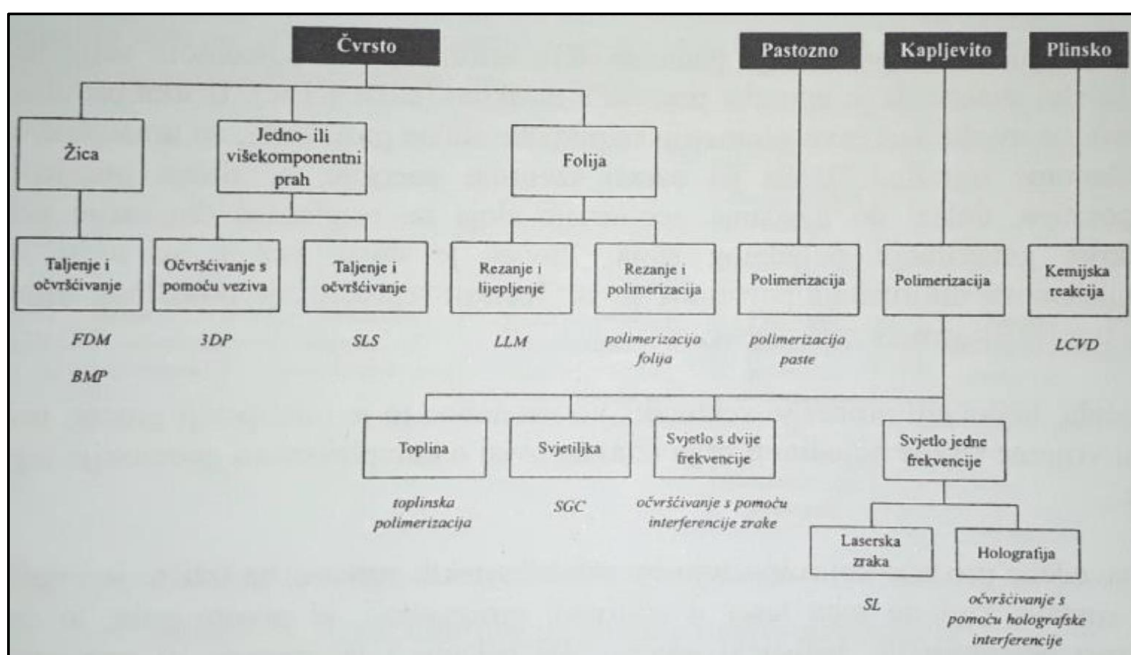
Čvrsto

Pastozno

Kapljevito

Plinsko

Žica

Jedno- ili višekomponentni prah

Folija

Taljenje i očvršćivanje

Očvršćivanje s pomoću veziva

Taljenje i očvršćivanje

Rezanje i lijepljenje

Rezanje i polimerizacija

Polimerizacija

Polimerizacija

Kemijska reakcija

FDM

BMP

3DP

SLS

LLM

polimerizacija folija

polimerizacija paste

LCVD

Toplina

Svjetiljka

Svjetlo s dvije frekvencije

Svjetlo jedne frekvencije

toplinska polimerizacija

SGC

očvršćivanje s pomoću interferencije zrake

Laserska zraka

Holografija

SL

očvršćivanje s pomoću holografske interferencije